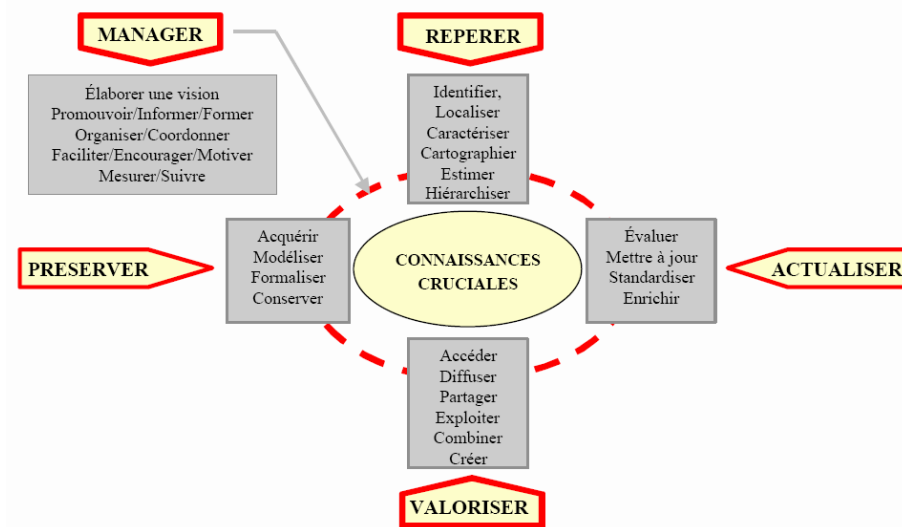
MANAGER

REPERER

Élaborer une vision
Promouvoir/Informer/Former
Organiser/Coordonner
Faciliter/Encourager/Motiver
Mesurer/Suivre

Identifier,
Localiser
Caractériser
Cartographier
Estimer
Hiérarchiser

PRESERVER

Acquérir
Modéliser
Formaliser
Conserver

CONNAISSANCES CRUCIALES

Évaluer
Mettre à jour
Standardiser
Enrichir

ACTUALISER

Accéder
Diffuser
Partager
Exploiter
Combiner
Créer

VALORISER